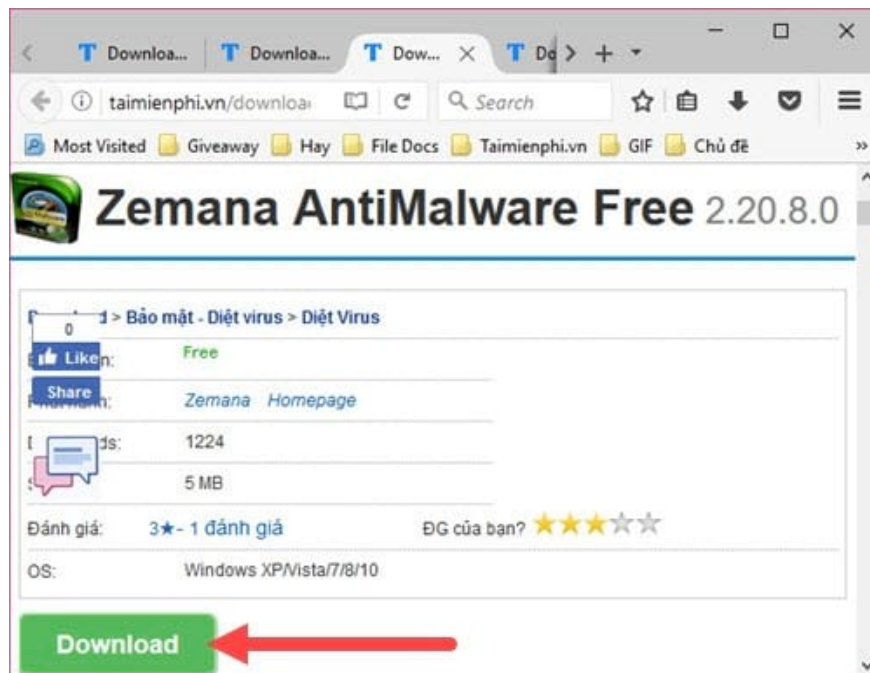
T Downloa... T Downloa... T Dow... × T Do > + ▾

taimienphi.vn/downloa Search

Most Visited Giveaway Hay File Docs Taimienphi.vn GIF Chủ đề »

Zemana AntiMalware Free 2.20.8.0

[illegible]d > Bảo mật - Diệt virus > Diệt Virus

0

Like

Share

| | |
|---|---|
| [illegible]n: | Free |
| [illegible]n: | Zemana Homepage |
| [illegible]ds: | 1224 |
| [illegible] | 5 MB |
| Đánh giá: | 3★- 1 đánh giá ĐG của bạn? |
| OS: | Windows XP/Vista/7/8/10 |

Download